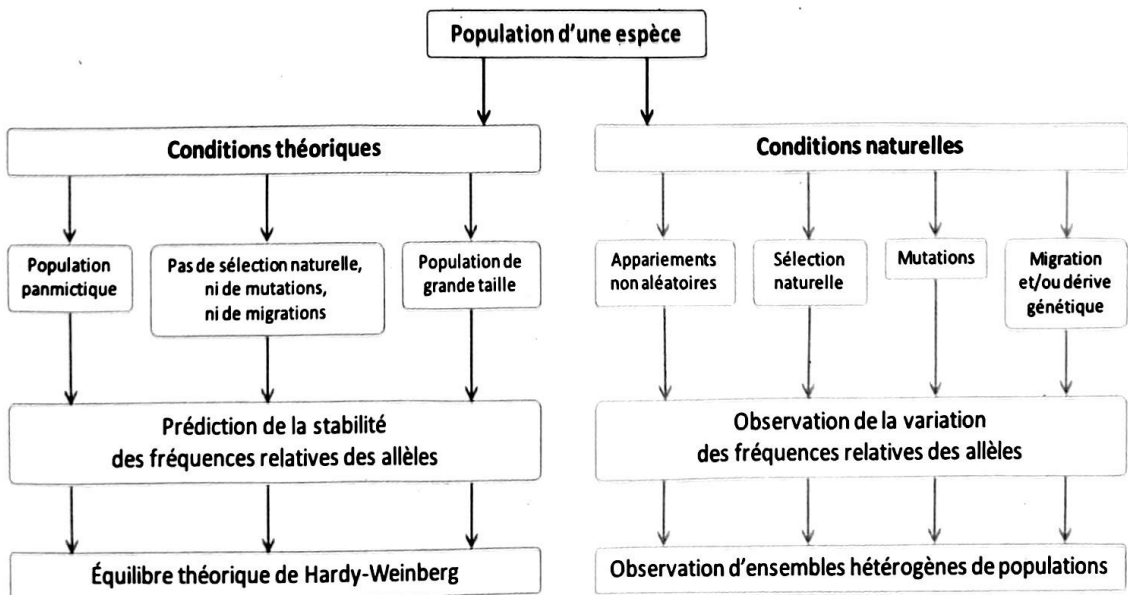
Population d'une espèce

Conditions théoriques

Population panmictique

Pas de sélection naturelle, ni de mutations, ni de migrations

Population de grande taille

Prédiction de la stabilité des fréquences relatives des allèles

Équilibre théorique de Hardy-Weinberg

Conditions naturelles

Appariements non aléatoires

Sélection naturelle

Mutations

Migration et/ou dérive génétique

Observation de la variation des fréquences relatives des allèles

Observation d'ensembles hétérogènes de populations